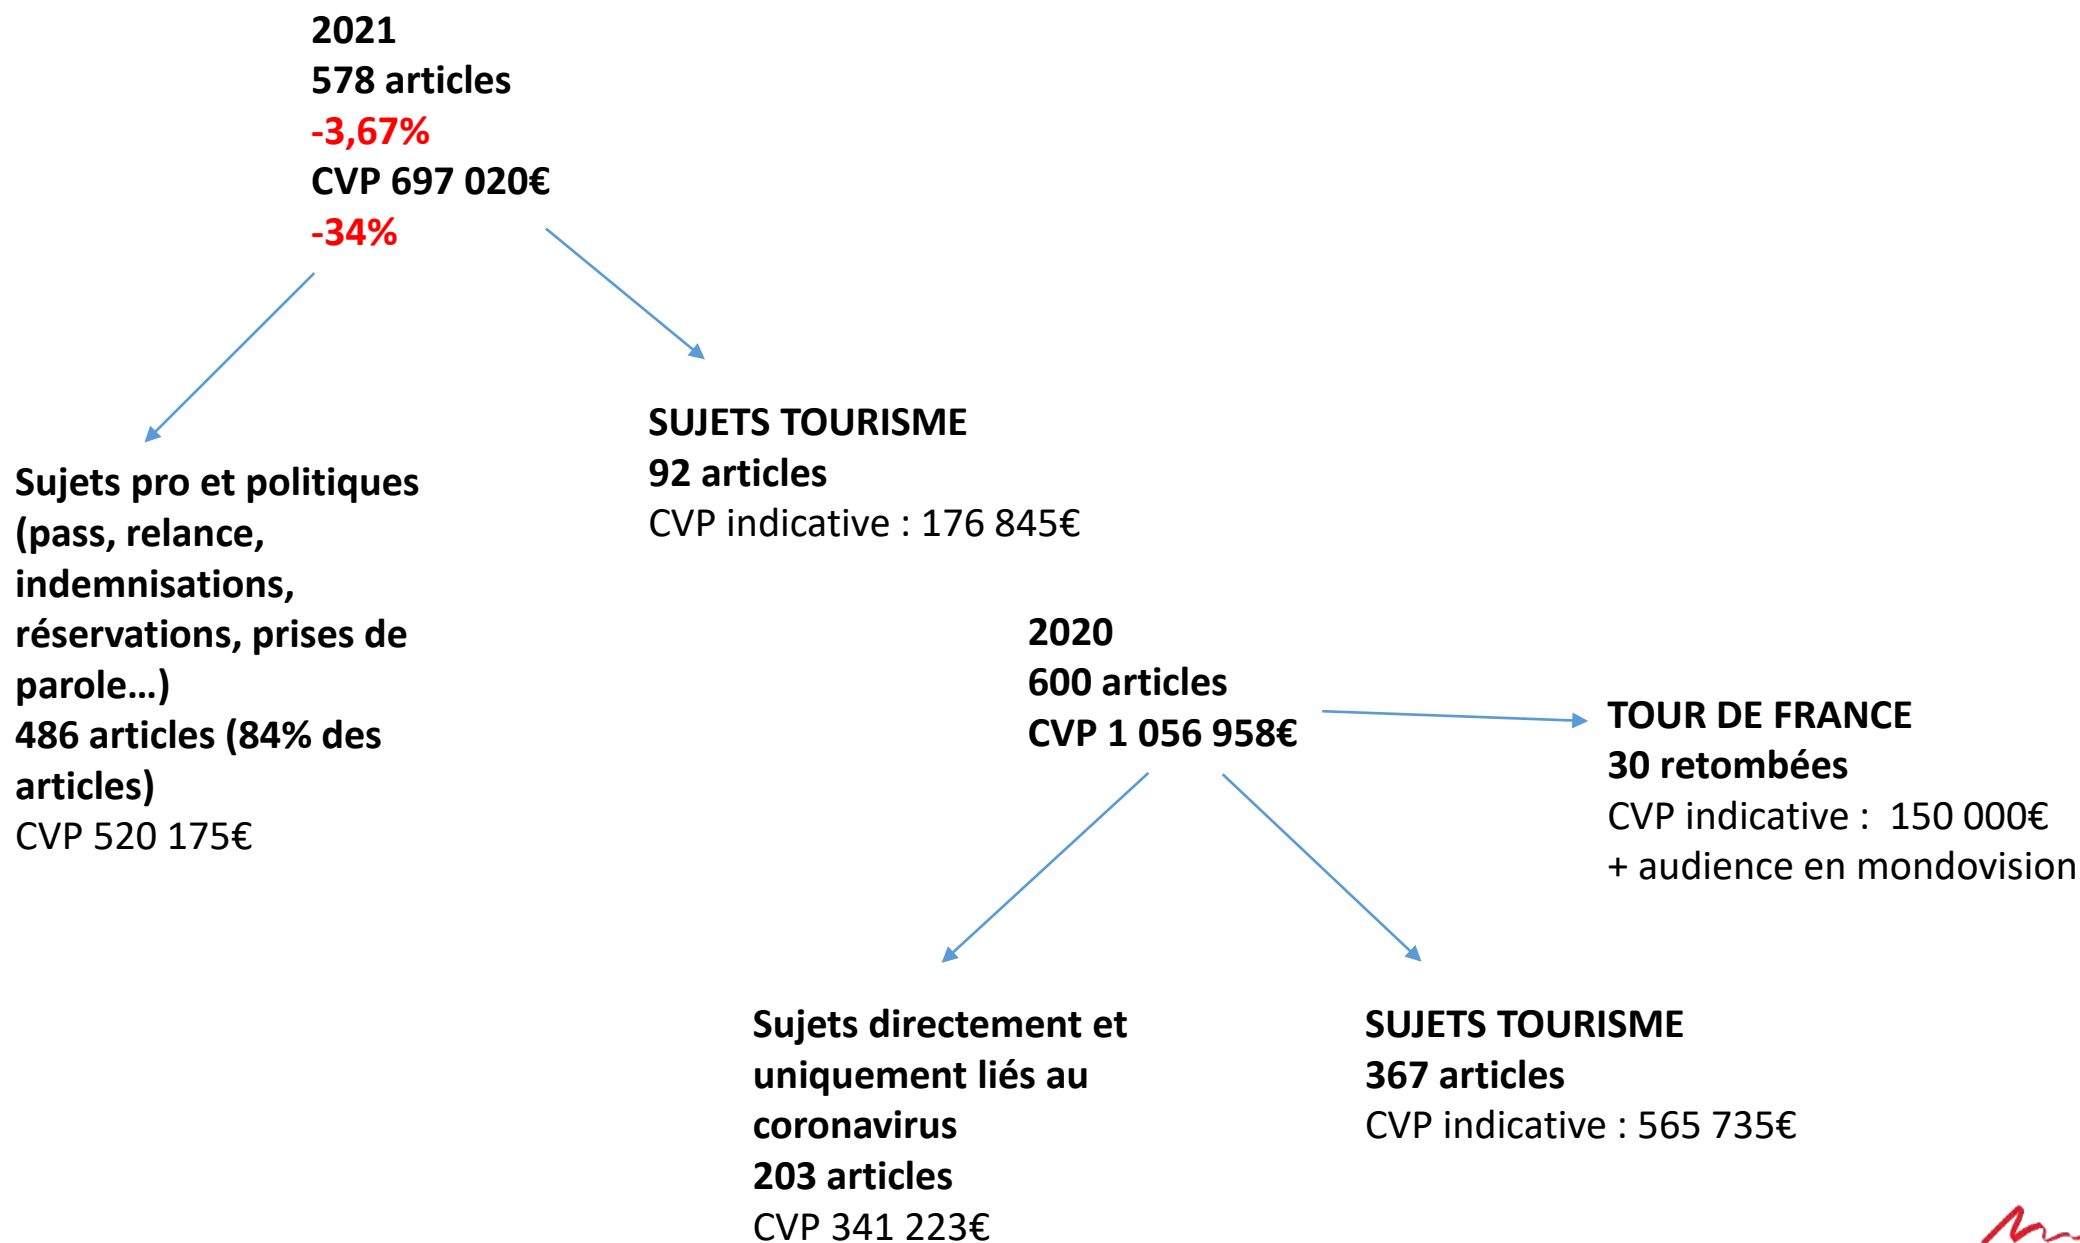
2021
578 articles
-3,67%
CVP 697 020€
-34%

Sujets pro et politiques (pass, relance, indemnisations, réservations, prises de parole…)
486 articles (84% des articles)
CVP 520 175€

SUJETS TOURISME
92 articles
CVP indicative : 176 845€

2020
600 articles
CVP 1 056 958€

TOUR DE FRANCE
30 retombées
CVP indicative : 150 000€
+ audience en mondovision

Sujets directement et uniquement liés au coronavirus
203 articles
CVP 341 223€

SUJETS TOURISME
367 articles
CVP indicative : 565 735€